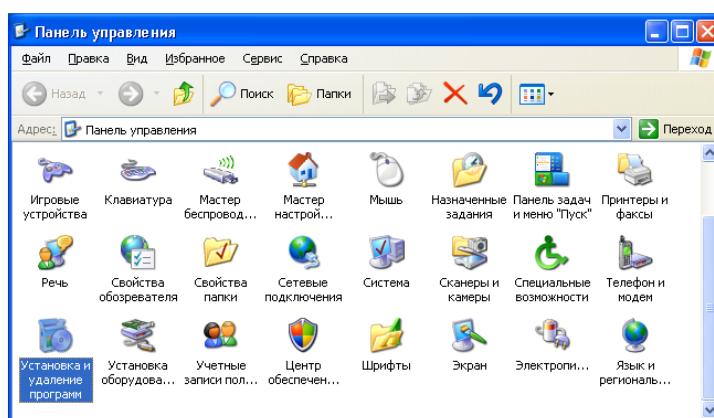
Панель управления

Файл Правка Вид Избранное Сервис Справка

Назад Поиск Папки

Адрес: Панель управления Переход

Игровые устройства
Клавиатура
Мастер беспровод...
Мастер настрой...
Мышь
Назначенные задания
Панель задач и меню "Пуск"
Принтеры и факсы

Речь
Свойства обозревателя
Свойства папки
Сетевые подключения
Система
Сканеры и камеры
Специальные возможности
Телефон и модем

Установка и удаление программ
Установка оборудова...
Учетные записи пол...
Центр обеспечен...
Шрифты
Экран
Электропи...
Язык и региональ...